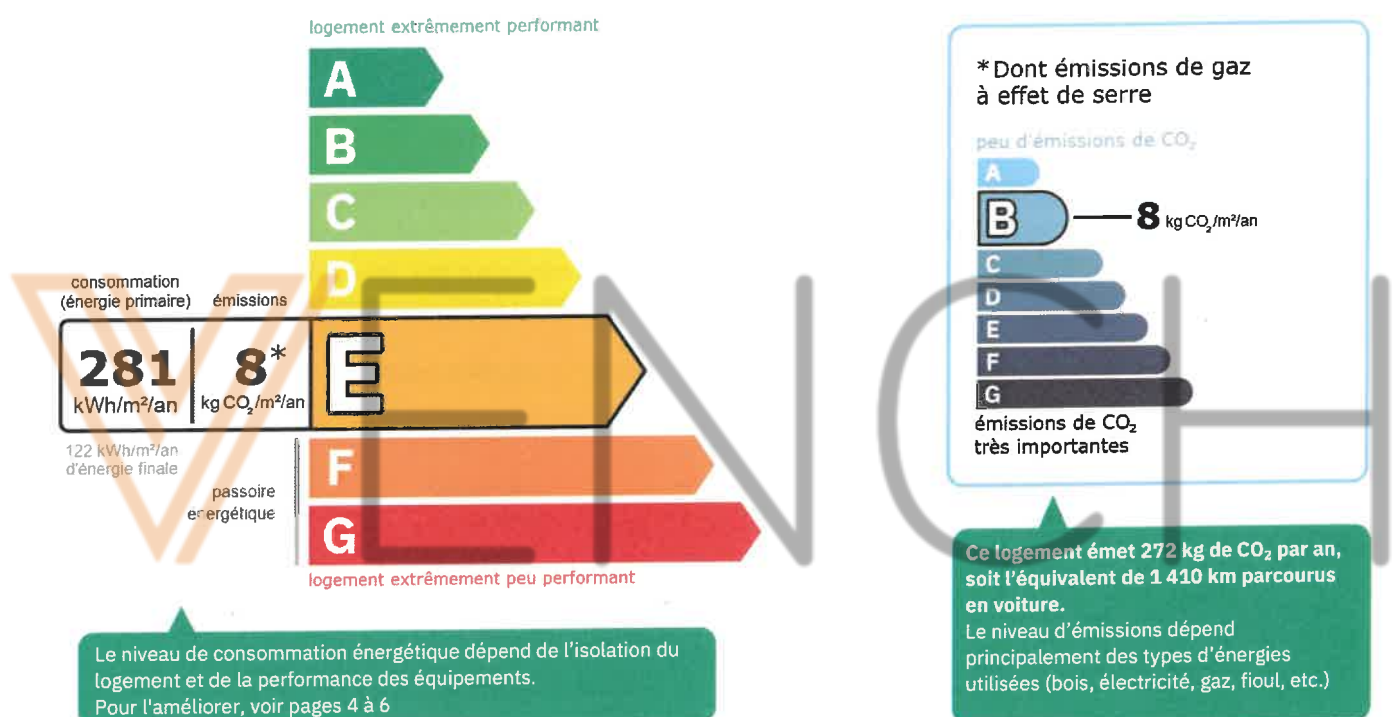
logement extrêmement performant

A
B
C
D

consommation (énergie primaire)

émissions

281 kWh/m²/an

8* kg $CO_2$/m²/an

E

122 kWh/m²/an d'énergie finale

passoire énergétique

F
G

logement extrêmement peu performant

Le niveau de consommation énergétique dépend de l'isolation du logement et de la performance des équipements.
Pour l'améliorer, voir pages 4 à 6

*Dont émissions de gaz à effet de serre

peu d'émissions de $CO_2$

A
B
8 kg $CO_2$/m²/an
C
D
E
F
G

émissions de $CO_2$ très importantes

Ce logement émet 272 kg de $CO_2$ par an, soit l'équivalent de 1 410 km parcourus en voiture.
Le niveau d'émissions dépend principalement des types d'énergies utilisées (bois, électricité, gaz, fioul, etc.)